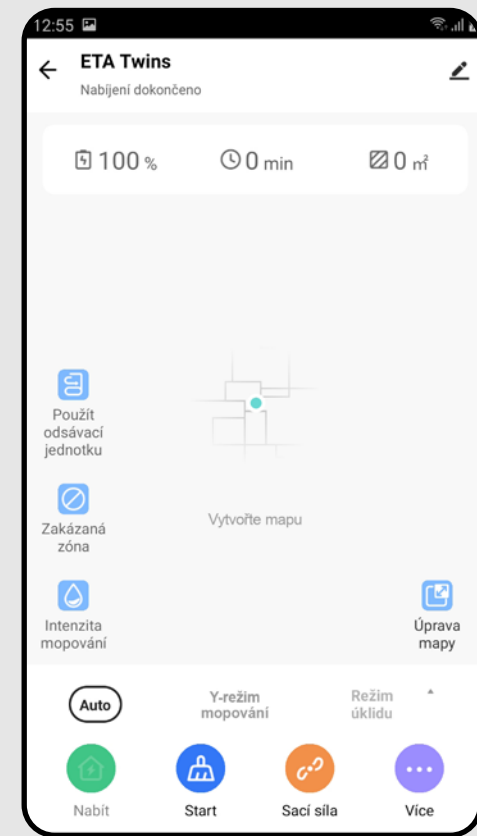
12:55

ETA Twins

Nabíjení dokončeno

100 %

0 min

0 m²

Použít odsávací jednotku

Zakázaná zóna

Intenzita mopování

Vytvořte mapu

Úprava mapy

Auto

Y-režim mopování

Režim úklidu

Nabít

Start

Sací síla

Více